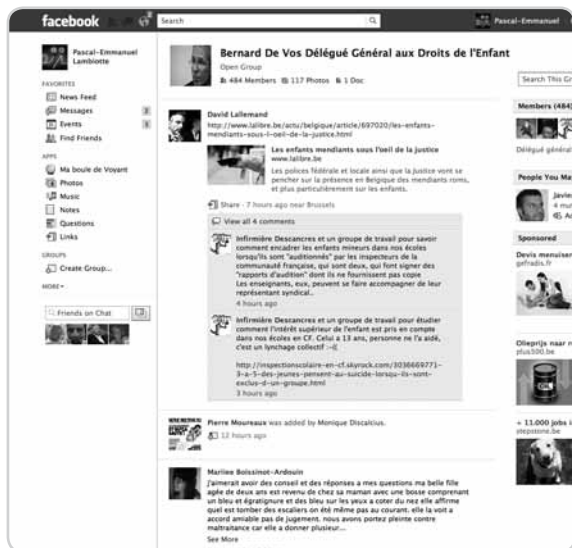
facebook Search Pascal-Emmanuel

Pascal-Emmanuel Lambiotte

FAVORITES
News Feed
Messages 2
Events 1
Find Friends

APPS
Ma boule de Voyant
Photos
Music
Notes
Questions
Links

GROUPS
Create Group...

MORE

Friends on Chat

Bernard De Vos Délégué Général aux Droits de l'Enfant
Open Group
484 Members 117 Photos 1 Doc

Search This Gr

David Lallemand
http://www.lalibre.be/actu/belgique/article/697020/les-enfants-mendiants-sous-l-oeil-de-la-justice.html

Les enfants mendiants sous l'oeil de la justice
www.lalibre.be
Les polices fédérale et locale ainsi que la justice vont se pencher sur la présence en Belgique des mendiants roms, et plus particulièrement sur les enfants.

Share · 7 hours ago near Brussels

View all 4 comments

Infirmière Descancres et un groupe de travail pour savoir comment encadrer les enfants mineurs dans nos écoles lorsqu'ils sont "auditionnés" par les inspecteurs de la communauté française, qui sont deux, qui font signer des "rapports d'audition" dont ils ne fournissent pas copie
Les enseignants, eux, peuvent se faire accompagner de leur représentant syndical..
4 hours ago

Infirmière Descancres et un groupe de travail pour étudier comment l'intérêt supérieur de l'enfant est pris en compte dans nos écoles en CF. Celui a 13 ans, personne ne l'a aidé, c'est un lynchage collectif :-((

http://inspectionscolaire-en-cf.skyrock.com/3036669771-3-a-5-des-jeunes-pensent-au-suicide-lorsqu-ils-sont-exclus-d-un-groupe.html
3 hours ago

Pierre Moureaux was added by Monique Discalcius.
12 hours ago

Mariine Boissinot-Ardouin
J'aimerait avoir des conseil et des réponses a mes questions ma belle fille agée de deux ans est revenu de chez sa maman avec une bosse comprenant un bleu et égratignure et des bleu sur les yeux a coter du nez elle affirme quel est tomber des escaliers on été même pas au courant. elle la voit a accord amiable pas de jugement. nous avons portez pleinte contre maltraitance car elle a donner plusieur...
See More

Members (484)
Délégué général

People You Ma
Javie
4 mu
Ac

Sponsored
Devis menuiser
gefradis.fr

Olieprijs naar n
plus500.be

+ 11.000 jobs i
stepstone.be